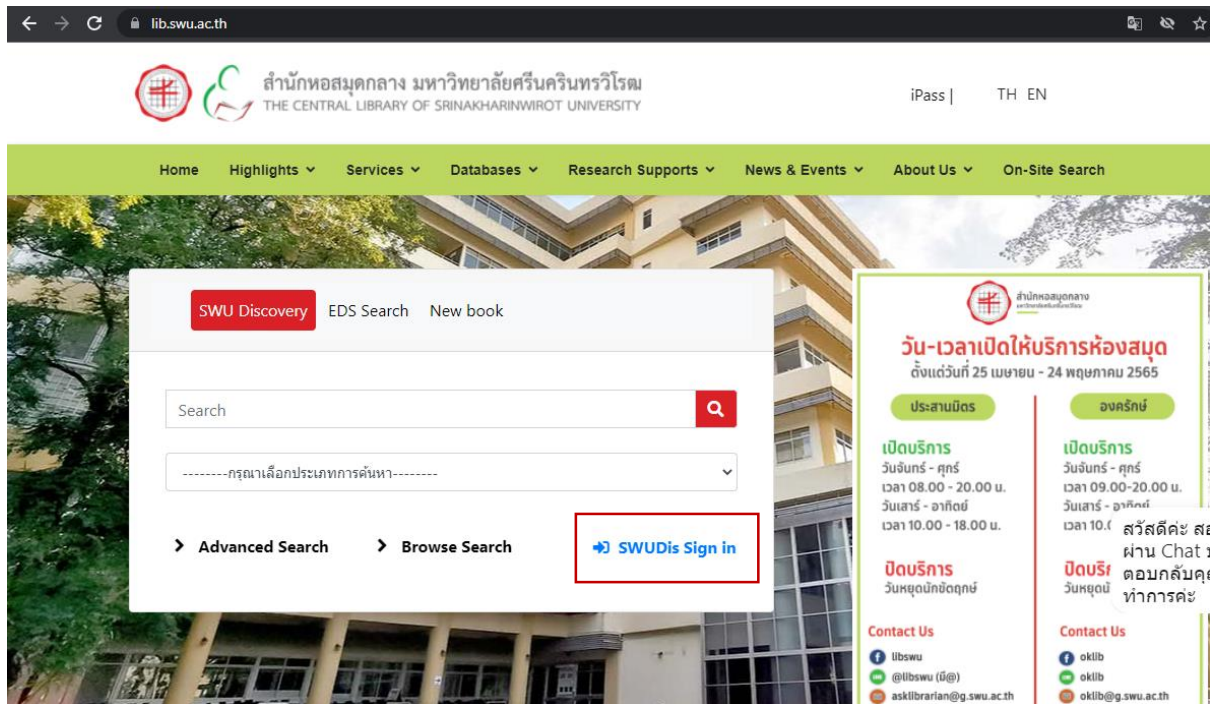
lib.swu.ac.th

สำนักหอสมุดกลาง มหาวิทยาลัยศรีนครินทรวิโรฒ
THE CENTRAL LIBRARY OF SRINAKHARINWIROT UNIVERSITY

iPass | TH EN

Home Highlights Services Databases Research Supports News & Events About Us On-Site Search

SWU Discovery EDS Search New book

Search

---------กรุณาเลือกประเภทการค้นหา--------

> Advanced Search > Browse Search SWUDis Sign in

สำนักหอสมุดกลาง

วัน-เวลาเปิดให้บริการห้องสมุด
ตั้งแต่วันที่ 25 เมษายน - 24 พฤษภาคม 2565

ประสานมิตร

เปิดบริการ
วันจันทร์ - ศุกร์
เวลา 08.00 - 20.00 น.
วันเสาร์ - อาทิตย์
เวลา 10.00 - 18.00 น.

ปิดบริการ
วันหยุดนักขัตฤกษ์

Contact Us
libswu
@libswu (มี@)
asklibrarian@g.swu.ac.th

องครักษ์

เปิดบริการ
วันจันทร์ - ศุกร์
เวลา 09.00-20.00 น.
วันเสาร์ - อาทิตย์
เวลา 10.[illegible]

ปิดบริ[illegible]
วันหยุด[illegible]

Contact Us
oklib
oklib
oklib@g.swu.ac.th

สวัสดีค่ะ ส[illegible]
ผ่าน Chat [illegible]
ตอบกลับคุ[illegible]
ทำการค่ะ